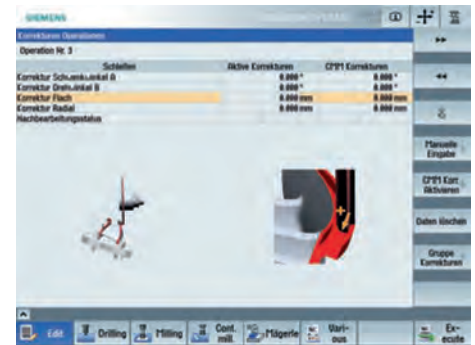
SIEMENS

Korrekturen Operationen

Operation Nr. 3

| Schleifen | Aktive Korrekturen | CMM Korrekturen |
|---|---|---|
| Korrektur Schwenkwinkel A | 0.000 ° | 0.000 ° |
| Korrektur Drehwinkel B | 0.000 ° | 0.000 ° |
| Korrektur Flach | 0.000 mm | 0.000 mm |
| Korrektur Radial | 0.000 mm | 0.000 mm |
| Nachbearbeitungsstatus | | |

Manuelle Eingabe

CMM Korr. Aktivieren

Daten löschen

Gruppe Korrekturen

Edit

Drilling

Milling

Cont. mill.

Mägerle

Vari-ous

Ex-ecute